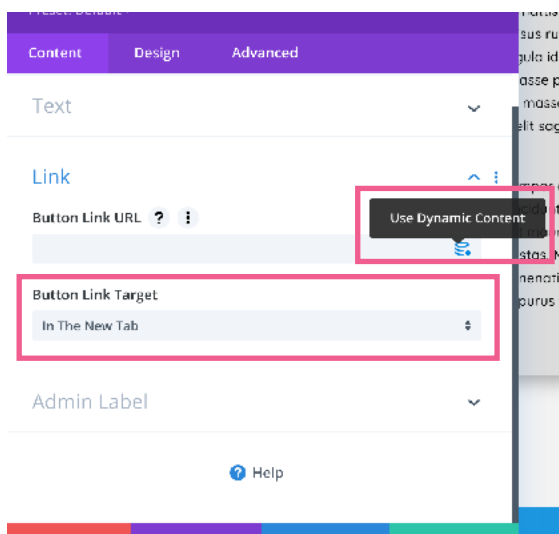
Preset: Default

Content Design Advanced

Text

Link

Button Link URL ?

Use Dynamic Content

Button Link Target

In The New Tab

Admin Label

Help

tatis
sus ru
gula id
asse p
masse
elit sog

mpor
it
sti
stas. N
nenati
purus